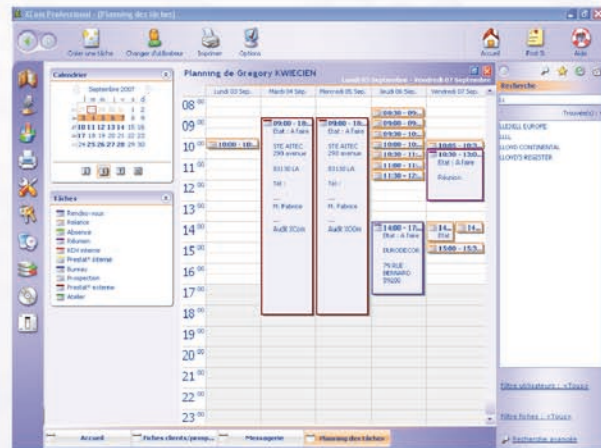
Gam Professionnel - [Planning des tâches]

Créer une tâche Changer d'utilisateur Imprimer Options

Accueil Post-It Aide

Calendrier

Septembre 2007

l m m j v s d

10 11 12 13 14 15 16
17 18 19 20 21 22 23
24 25 26 27 28 29 30

Tâches

Rendez-vous
Relance
Absence
Réunion
RDV interne
Presta° interne
Bureau
Prospection
Presta° externe
Atelier

Planning de Gregory KWIECIEN

Lundi 03 Septembre - Vendredi 07 Septembre

Lundi 03 Sep. Mardi 04 Sep. Mercredi 05 Sep. Jeudi 06 Sep. Vendredi 07 Sep.

08 00
09 00
10 00
11 00
12 00
13 00
14 00
15 00
16 00
17 00
18 00
19 00
20 00
21 00
22 00
23 00

10:00 - 10...

09:00 - 18... Etat : A faire
STE AITEC 299 avenue
83130 LA
Tel :
M. Fabrice
Audit ICGN

09:00 - 18... Etat : A faire
STE AITEC 299 avenue
83130 LA
Tel :
M. Fabrice
Audit ICGN

09:30 - 09...
09:00 - 10...
09:30 - 10...
10:00 - 10...
10:30 - 11...
11:00 - 11...
11:30 - 12...

14:00 - 17... Etat : A faire
EUROBECOR
79 RUE BERNARD 59100

10:05 - 10:3...
10:30 - 13:0... Etat : A faire
Réunion

14:... Etat
14:...
15:00 - 15:3...

Recherche

Trouvé(s) :

LUDELL EUROPE
LLL
LLOYD CONTINENTAL
LLOYD'S REGISTER

Filtre utilisateurs : <Tous>

Filtre fiches : <Tous>

Recherche avancée

Accueil Fiches clients/prosp... Messagerie Planning des tâches